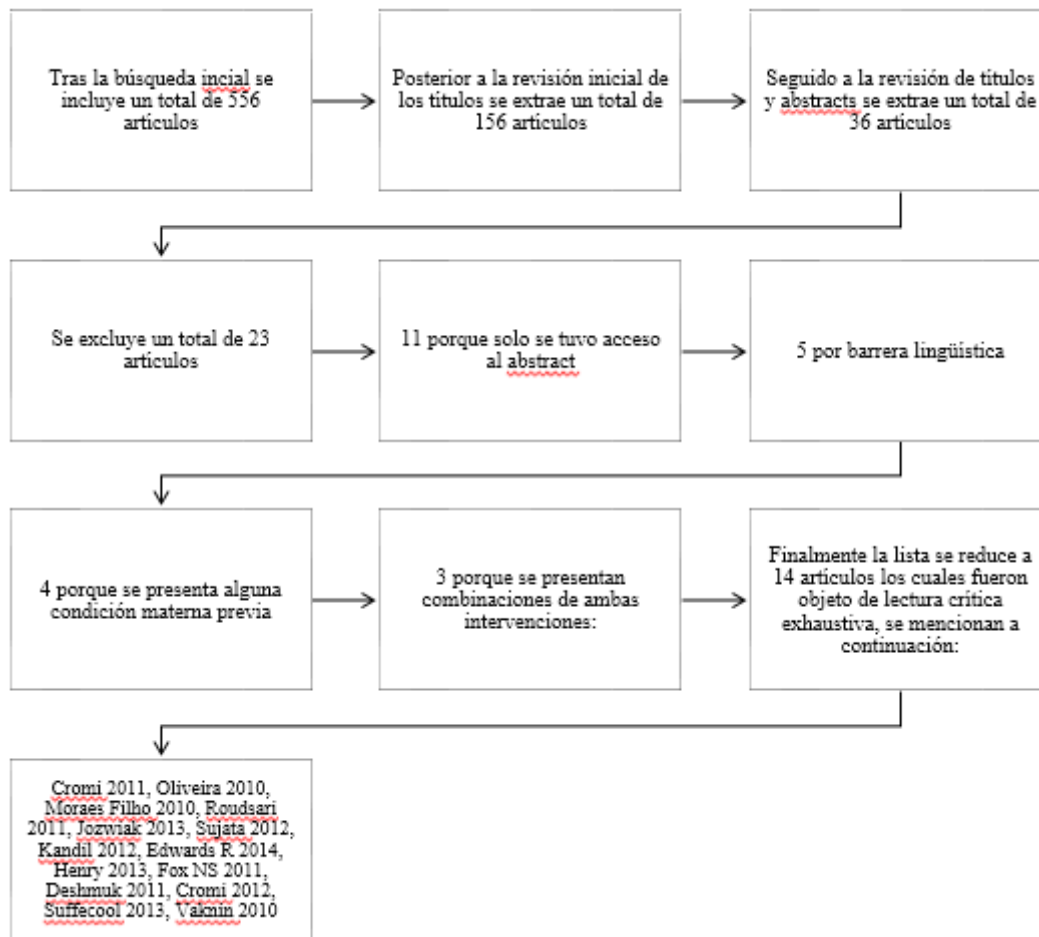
Tras la búsqueda incial se incluye un total de 556 articulos

Posterior a la revisión inicial de los titulos se extrae un total de 156 articulos

Seguido a la revisión de titulos y abstracts se extrae un total de 36 articulos

Se excluye un total de 23 articulos

11 porque solo se tuvo acceso al abstract

5 por barrera lingüística

4 porque se presenta alguna condición materna previa

3 porque se presentan combinaciones de ambas intervenciones:

Finalmente la lista se reduce a 14 articulos los cuales fueron objeto de lectura crítica exhaustiva, se mencionan a continuación:

Cromi 2011, Oliveira 2010, Moraes Filho 2010, Roudsari 2011, Jozwiak 2013, Sujata 2012, Kandil 2012, Edwards R 2014, Henry 2013, Fox NS 2011, Deshmuk 2011, Cromi 2012, Suffecool 2013, Vaknin 2010